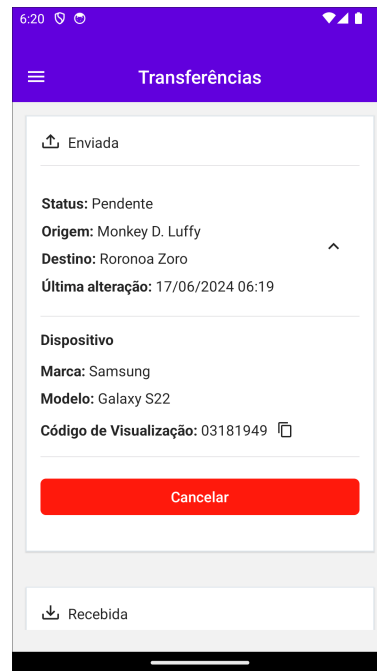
6:20

Transferências

Enviada

**Status:** Pendente
**Origem:** Monkey D. Luffy
**Destino:** Roronoa Zoro
**Última alteração:** 17/06/2024 06:19

**Dispositivo**
**Marca:** Samsung
**Modelo:** Galaxy S22
**Código de Visualização:** 03181949

Cancelar

Recebida